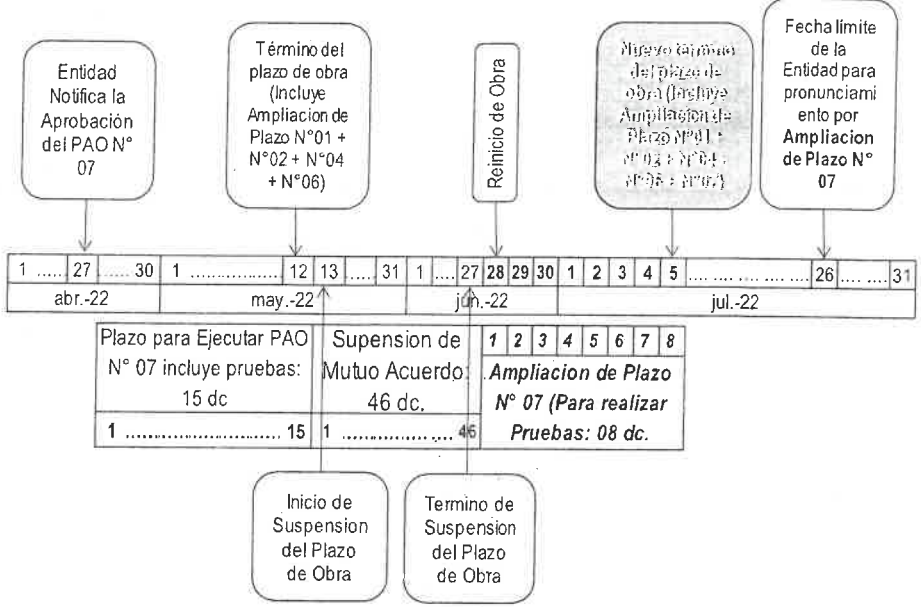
Entidad Notifica la Aprobación del PAO N° 07

Término del plazo de obra (Incluye Ampliacion de Plazo N°01 + N°02 + N°04 + N°06)

Reinicio de Obra

Nuevo término del plazo de obra (Incluye Ampliacion de Plazo N°01 + N°02 + N°04 + N°06 + N°07)

Fecha límite de la Entidad para pronunciamiento por Ampliacion de Plazo N° 07

| 1 ..... 27 ..... 30 | 1 ............... 12 | 13 | ..... 31 | 1 | ..... 27 | 28 | 29 | 30 | 1 | 2 | 3 | 4 | 5 | ... ... ... ... ... 26 | ..... 31 |
|---|---|---|---|---|---|---|---|---|---|---|---|---|---|---|---|
| abr.-22 | may.-22 | | | jun.-22 | | | | | jul.-22 | | | | | | |

| Plazo para Ejecutar PAO N° 07 incluye pruebas: 15 dc | Supension de Mutuo Acuerdo: 46 dc. | 1 2 3 4 5 6 7 8 Ampliacion de Plazo N° 07 (Para realizar Pruebas: 08 dc. |
|---|---|---|
| 1 ........................ 15 | 1 ................ 46 | |

Inicio de Suspension del Plazo de Obra

Termino de Suspension del Plazo de Obra